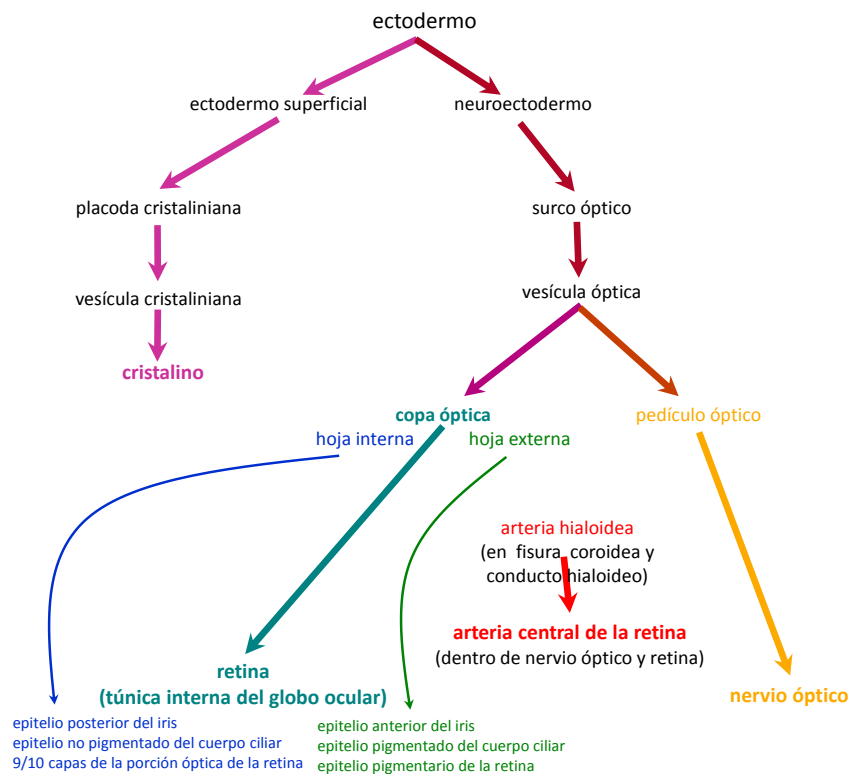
ectodermo

ectodermo superficial

neuroectodermo

placoda cristaliniana

surco óptico

vesícula cristaliniana

vesícula óptica

cristalino

copa óptica

pedículo óptico

hoja interna

hoja externa

arteria hialoidea
(en fisura coroidea y conducto hialoideo)

arteria central de la retina
(dentro de nervio óptico y retina)

retina
(túnica interna del globo ocular)

nervio óptico

epitelio posterior del iris
epitelio no pigmentado del cuerpo ciliar
9/10 capas de la porción óptica de la retina

epitelio anterior del iris
epitelio pigmentado del cuerpo ciliar
epitelio pigmentario de la retina